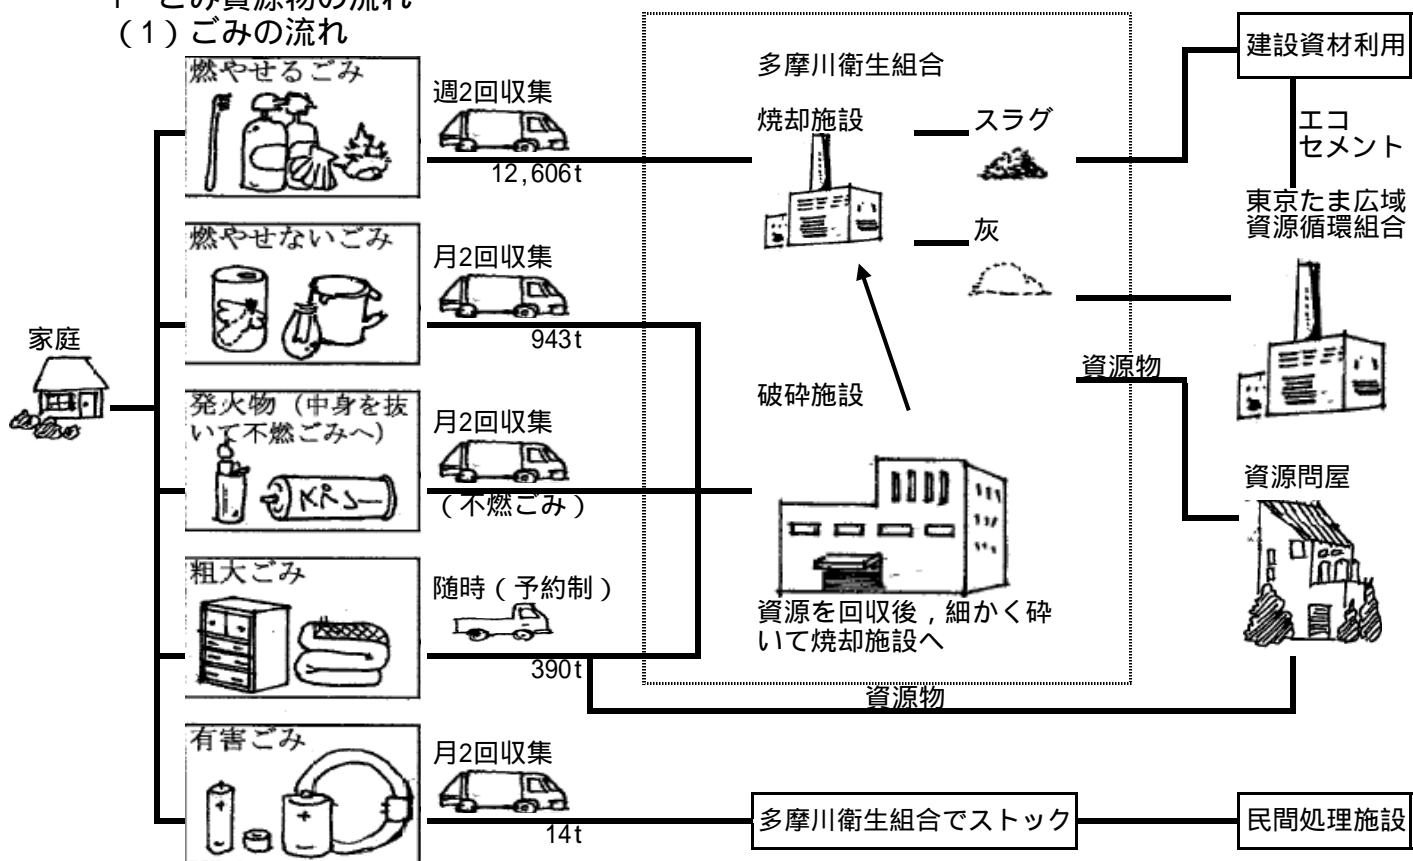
1　ごみ資源物の流れ
（1）ごみの流れ

家庭

燃やせるごみ
週2回収集
12,606t

燃やせないごみ
月2回収集
943t

発火物（中身を抜いて不燃ごみへ）
月2回収集
（不燃ごみ）

粗大ごみ
随時（予約制）
390t

有害ごみ
月2回収集
14t

多摩川衛生組合
焼却施設
スラグ
灰
破砕施設
資源を回収後，細かく砕いて焼却施設へ

資源物
資源物

建設資材利用
エコセメント
東京たま広域資源循環組合

資源問屋

多摩川衛生組合でストック
民間処理施設